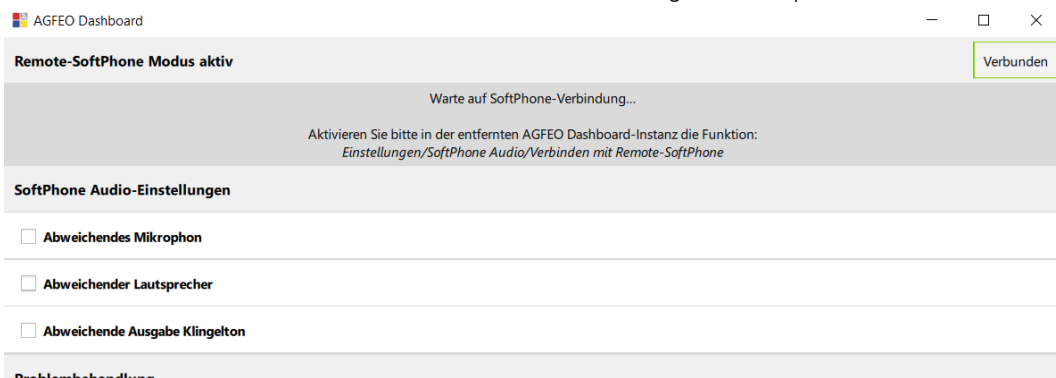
AGFEO Dashboard

Remote-SoftPhone Modus aktiv

Verbunden

Warte auf SoftPhone-Verbindung...

Aktivieren Sie bitte in der entfernten AGFEO Dashboard-Instanz die Funktion:
*Einstellungen/SoftPhone Audio/Verbinden mit Remote-SoftPhone*

SoftPhone Audio-Einstellungen

Abweichendes Mikrophon

Abweichender Lautsprecher

Abweichende Ausgabe Klingelton

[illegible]